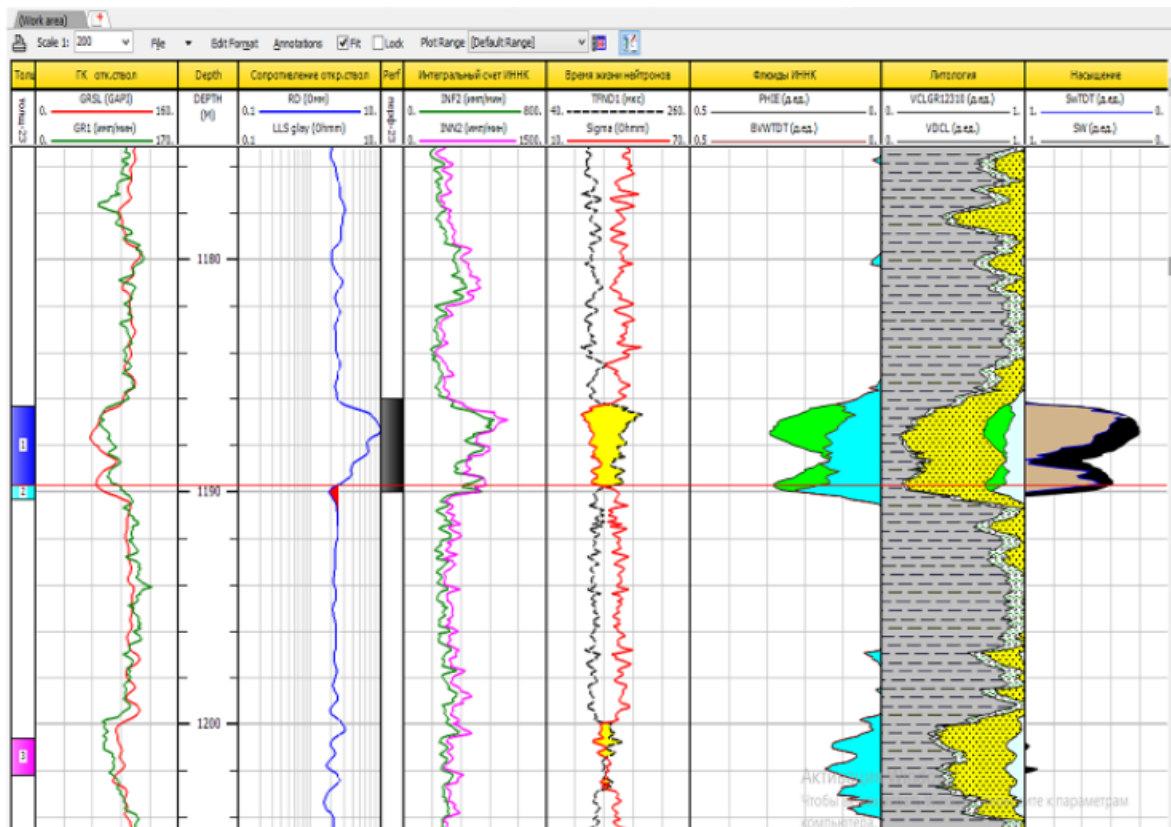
(Work area)

Scale 1: 200 File Edit Format Annotations Fit Lock Plot Range [Default Range]

| Толщ | ГК откр.ствол | Depth | Сопротивление откр.ствол | Perf | Интегральный счет ИННК | Время жизни нейтронов | Флюиды ИННК | Литология | Насыщение |
|---|---|---|---|---|---|---|---|---|---|
| толщ-23 | GRSL (GAPI) 0. 160. GR1 (имп/мин) 0. 170. | DEPTH (M) | RD (Омм) 0.1 10. LLS glay (Ohmm) 0.1 10. | перф-23 | INF2 (имп/мин) 0. 800. INN2 (имп/мин) 0. 1500. | TPND1 (мкс) 40. 260. Sigma (Ohmm) 10. 70. | PHIE (д.ед.) 0.5 0. BVWTDT (д.ед.) 0.5 0. | VCLGR12310 (д.ед.) 0. 1. VDCL (д.ед.) 0. 1. | SwTDT (д.ед.) 1. 0. SW (д.ед.) 1. 0. |

1180
1190
1200

1
2
3

Активация Windows
Чтобы активировать Windows, перейдите к параметрам компьютера